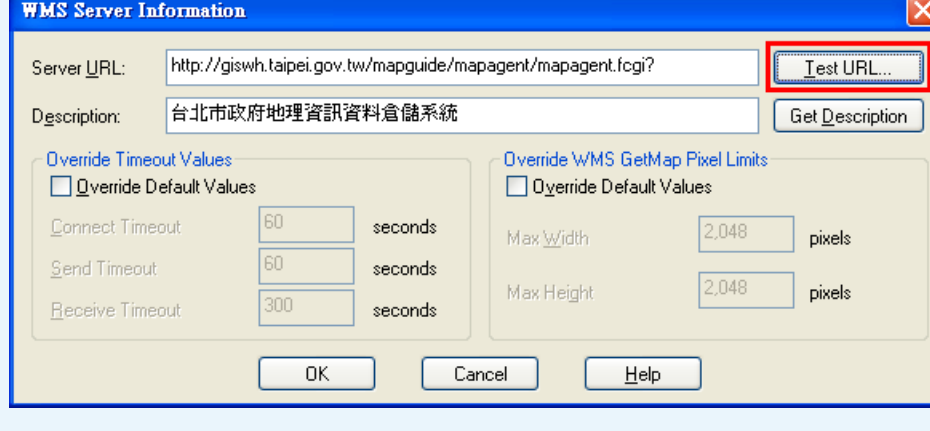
WMS Server Information

Server URL: http://giswh.taipei.gov.tw/mapguide/mapagent/mapagent.fcgi?

Test URL...

Description: 台北市政府地理資訊資料倉儲系統

Get Description

Override Timeout Values

Override Default Values

Connect Timeout 60 seconds

Send Timeout 60 seconds

Receive Timeout 300 seconds

Override WMS GetMap Pixel Limits

Override Default Values

Max Width 2,048 pixels

Max Height 2,048 pixels

OK

Cancel

Help